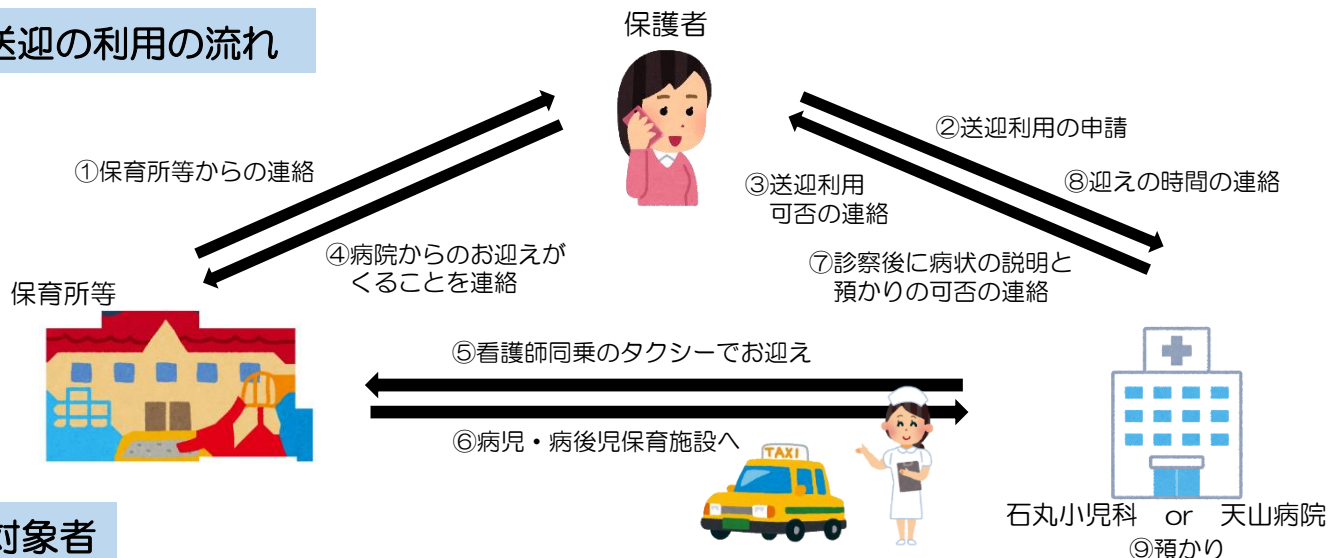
送迎の利用の流れ

保護者

①保育所等からの連絡

④病院からのお迎えがくることを連絡

②送迎利用の申請

③送迎利用可否の連絡

⑧迎えの時間の連絡

⑦診察後に病状の説明と預かりの可否の連絡

保育所等

⑤看護師同乗のタクシーでお迎え

⑥病児・病後児保育施設へ

TAXI

石丸小児科　or　天山病院
⑨預かり

対象者